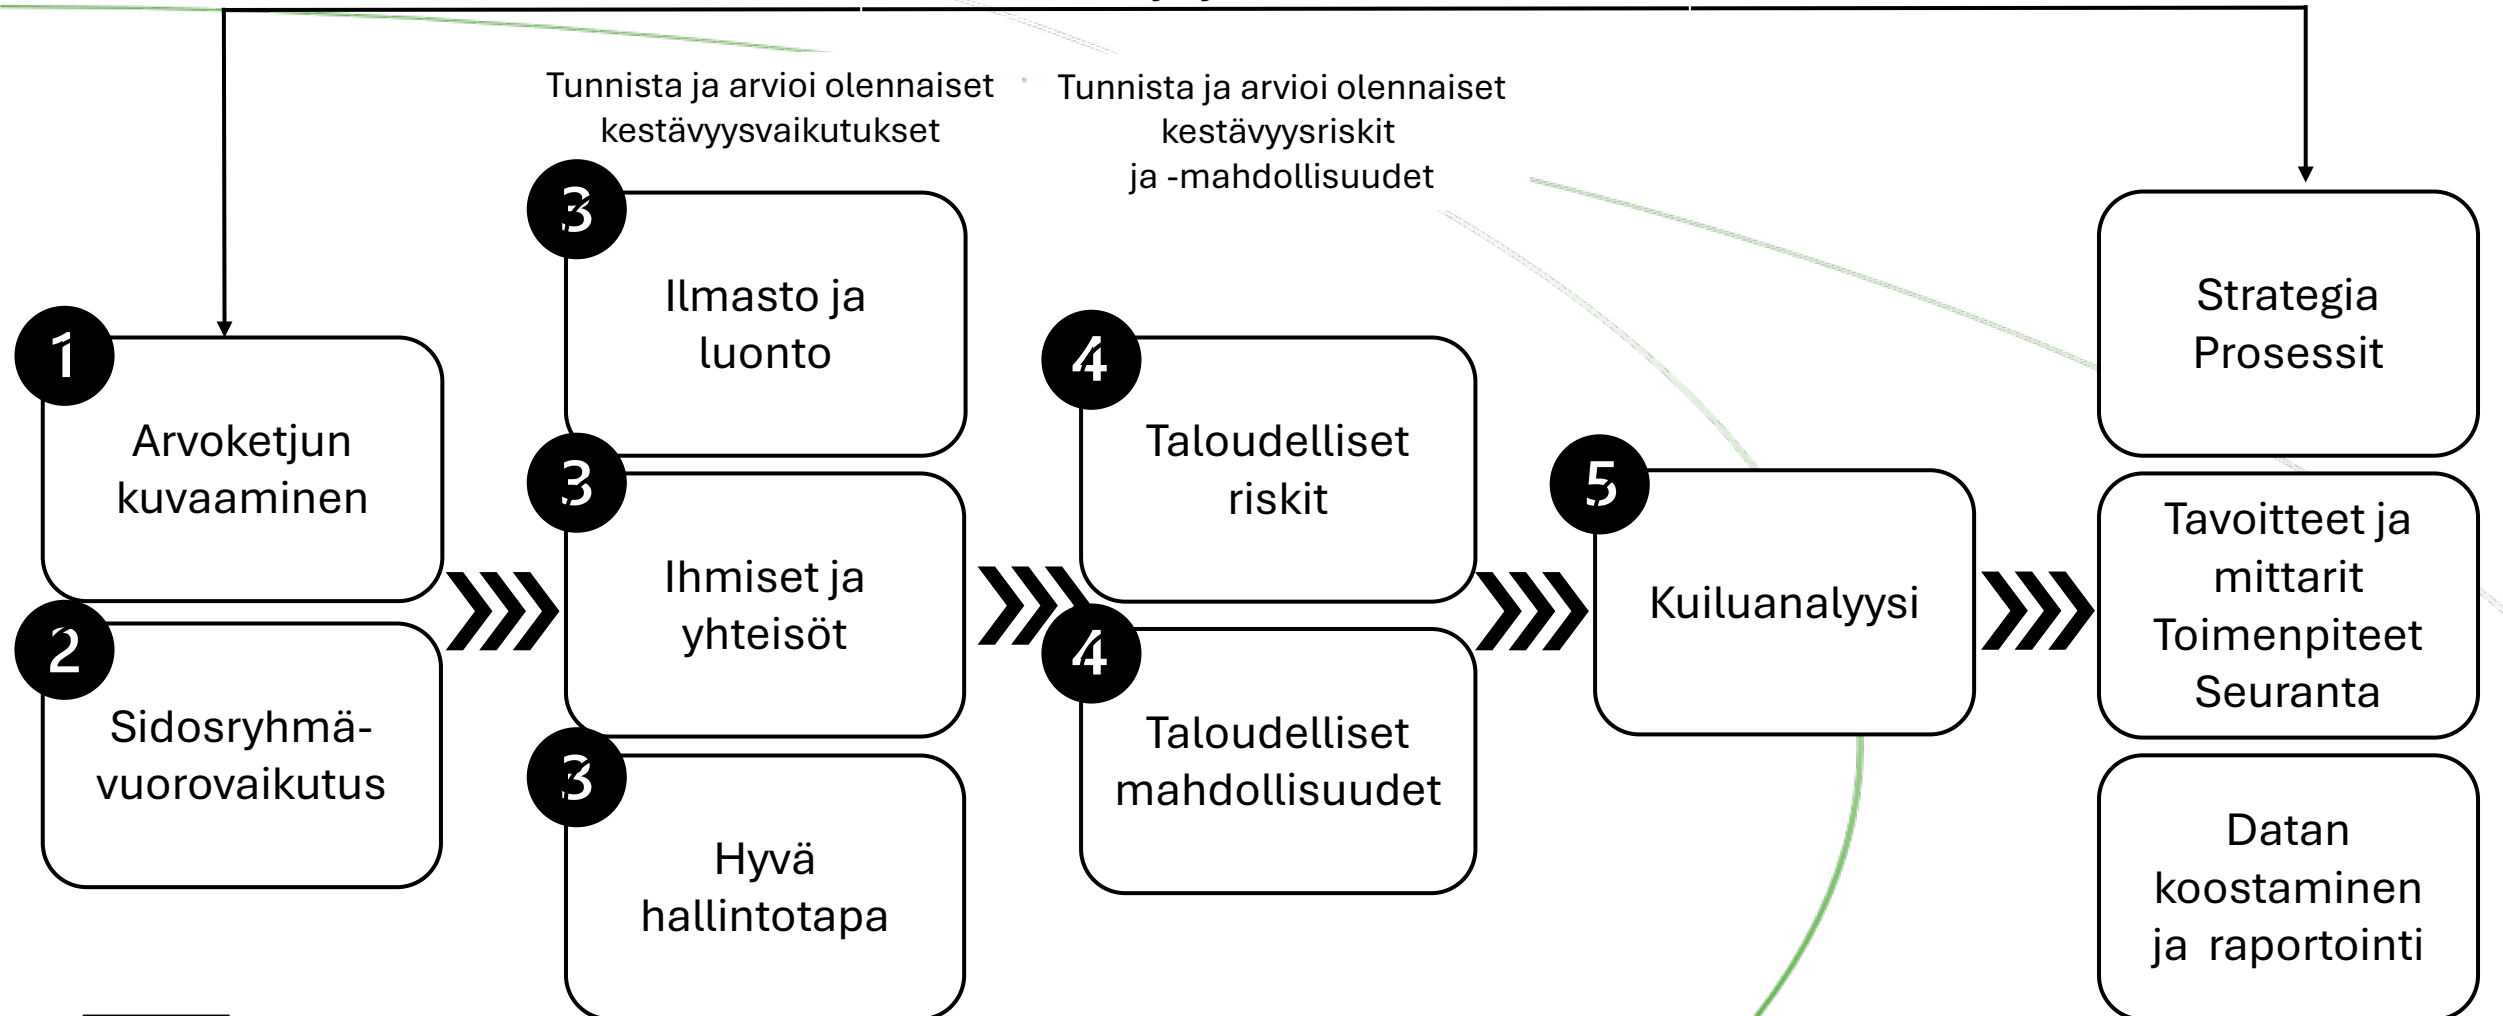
Tunnista ja arvioi olennaiset kestävyysvaikutukset

Tunnista ja arvioi olennaiset kestävyysriskit ja -mahdollisuudet

1
Arvoketjun kuvaaminen

2
Sidosryhmävuorovaikutus

3
Ilmasto ja luonto

3
Ihmiset ja yhteisöt

3
Hyvä hallintotapa

4
Taloudelliset riskit

4
Taloudelliset mahdollisuudet

5
Kuiluanalyysi

Strategia
Prosessit

Tavoitteet ja mittarit
Toimenpiteet
Seuranta

Datan koostaminen ja raportointi